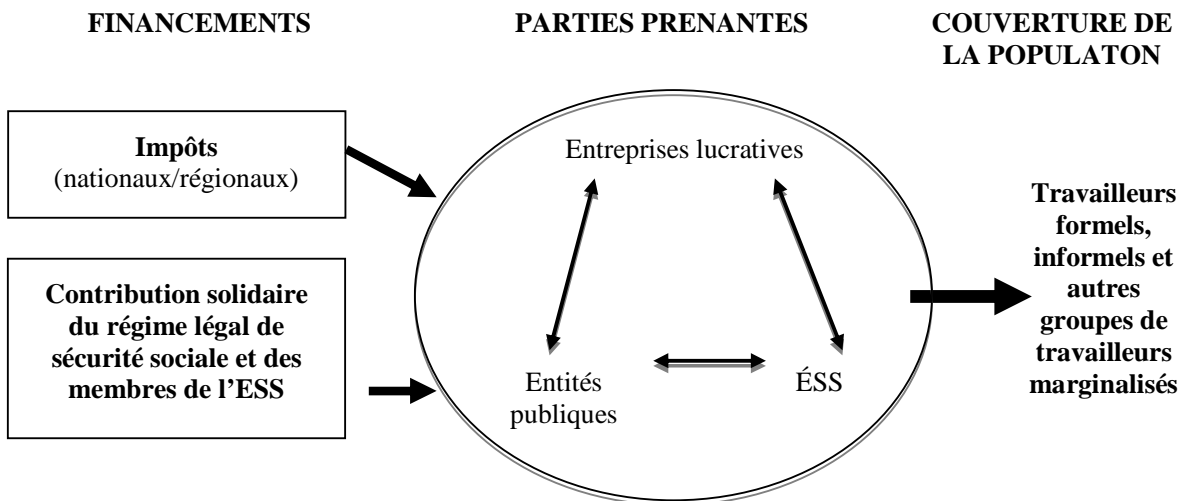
FINANCEMENTS

PARTIES PRENANTES

COUVERTURE DE LA POPULATON

**Impôts**
(nationaux/régionaux)

**Contribution solidaire du régime légal de sécurité sociale et des membres de l'ESS**

Entreprises lucratives

Entités publiques

ÉSS

**Travailleurs formels, informels et autres groupes de travailleurs marginalisés**